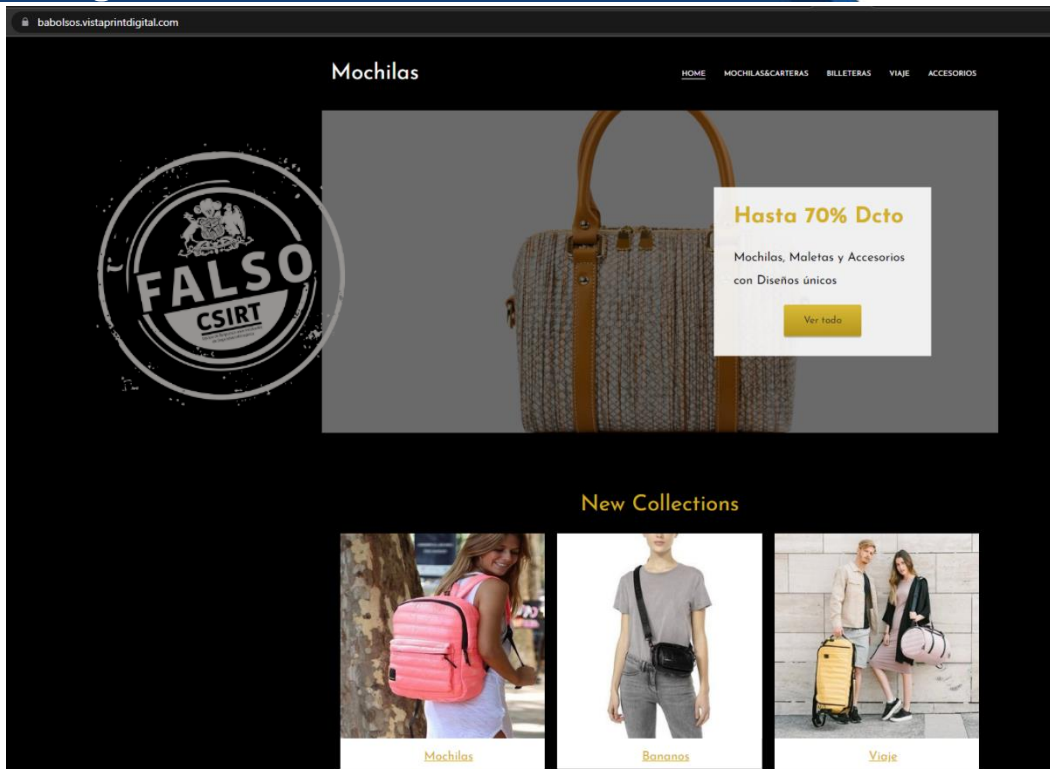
babolsos.vistaprintdigital.com

Mochilas

HOME MOCHILAS&CARTERAS BILLETERAS VIAJE ACCESORIOS

FALSO
CSIRT

Hasta 70% Dcto

Mochilas, Maletas y Accesorios con Diseños únicos

Ver todo

New Collections

Mochilas

Bananos

Viaje